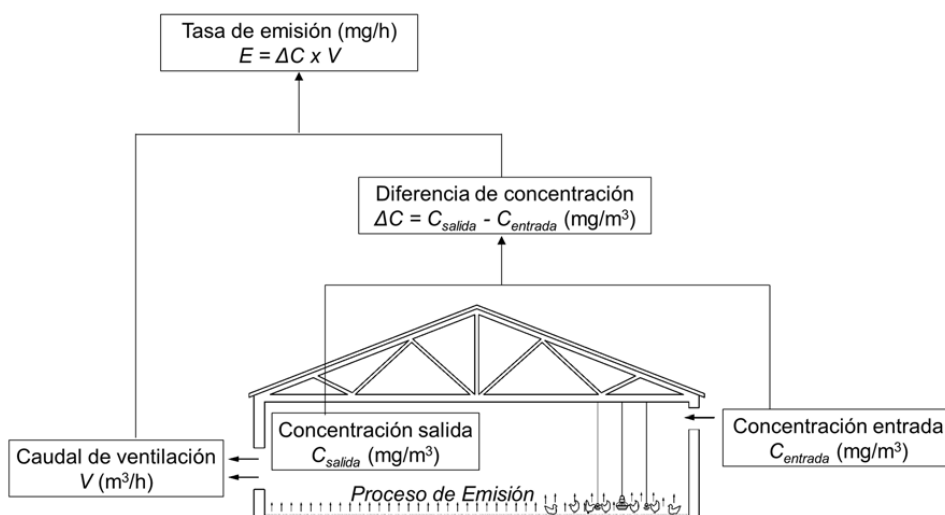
Tasa de emisión (mg/h)
$E = \Delta C \times V$

Diferencia de concentración
$\Delta C = C_{salida} - C_{entrada}$ (mg/m$^3$)

Concentración salida
$C_{salida}$ (mg/m$^3$)

Concentración entrada
$C_{entrada}$ (mg/m$^3$)

Caudal de ventilación
$V$ (m$^3$/h)

Proceso de Emisión